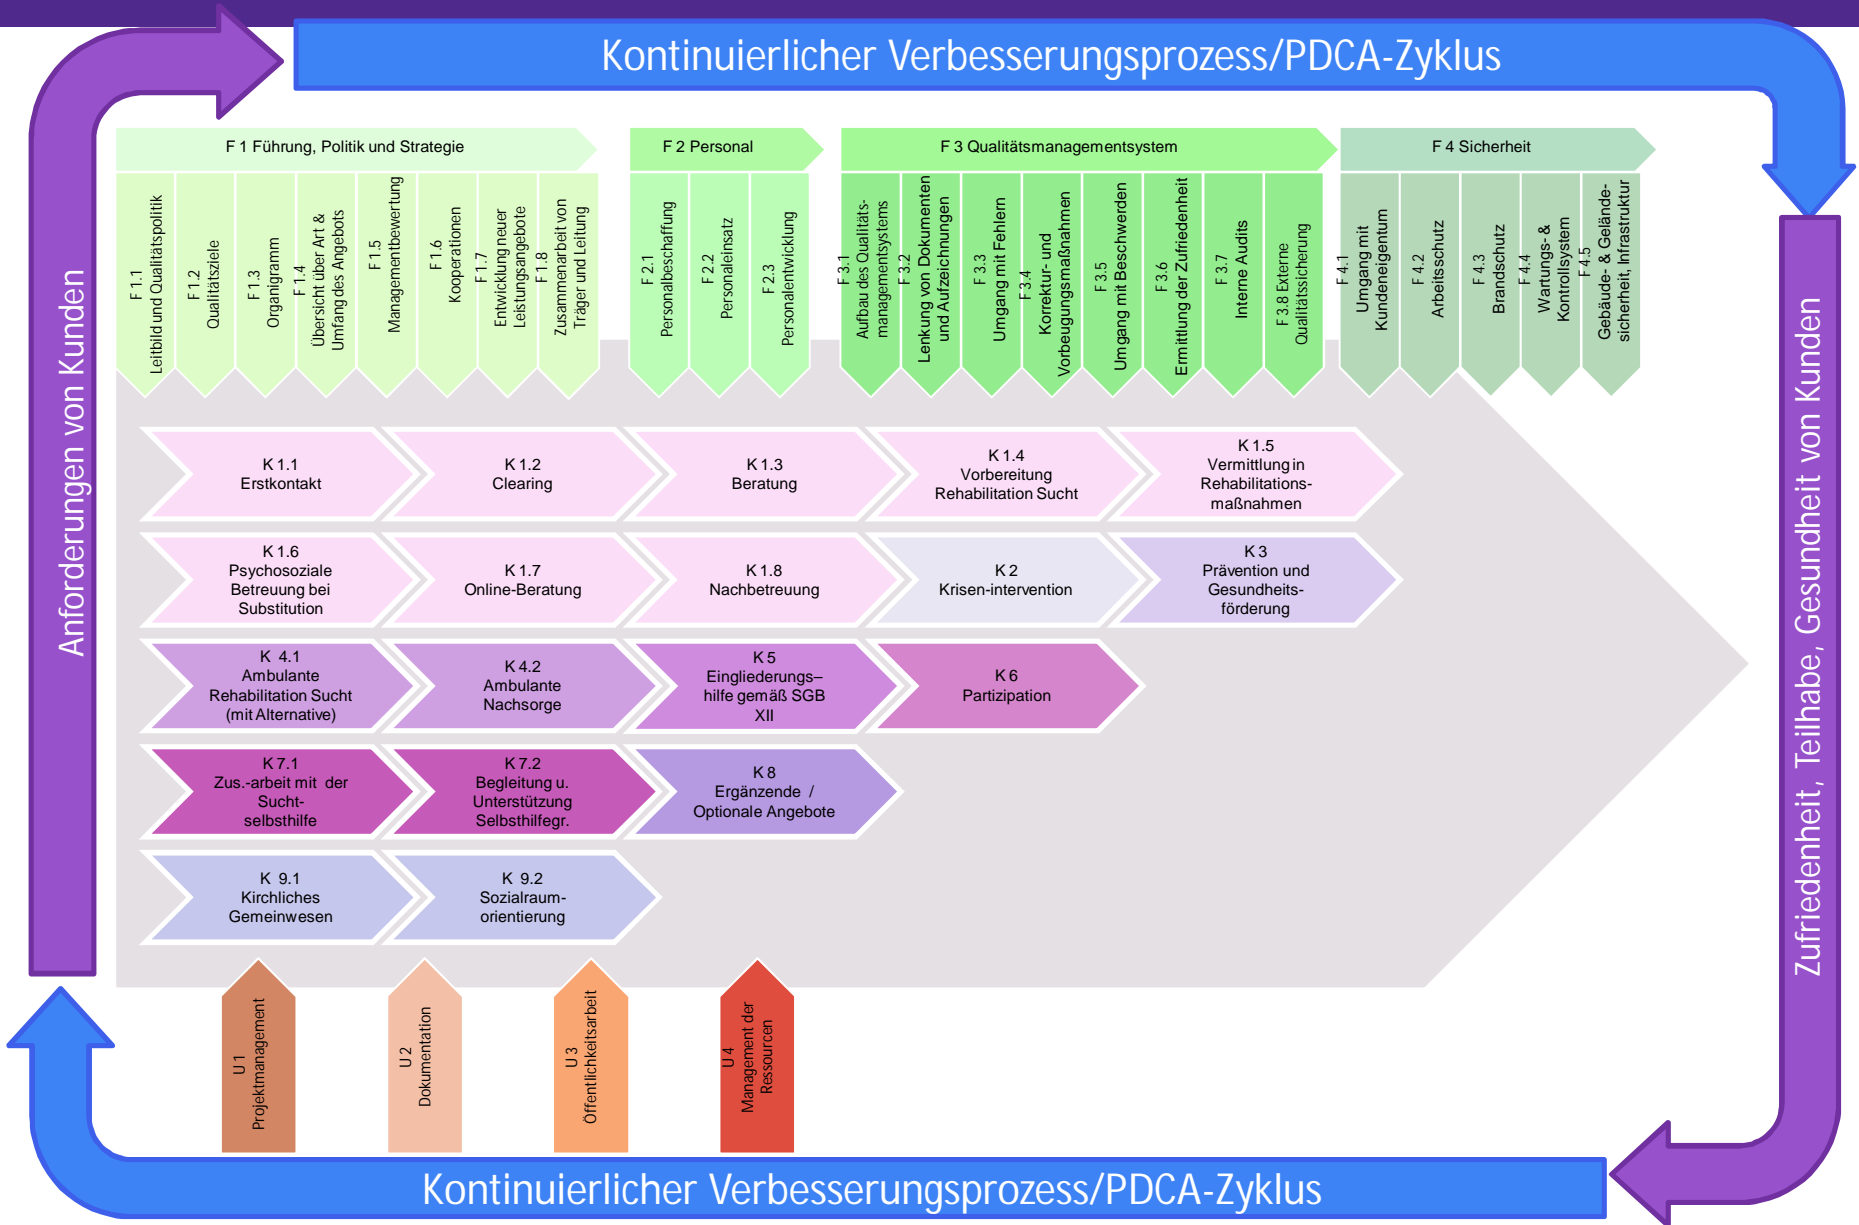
Kontinuierlicher Verbesserungsprozess/PDCA-Zyklus

Anforderungen von Kunden

F 1 Führung, Politik und Strategie

F 1.1 Leitbild und Qualitätspolitik

F 1.2 Qualitätsziele

F 1.3 Organigramm

F 1.4 Übersicht über Art & Umfang des Angebots

F 1.5 Managementbewertung

F 1.6 Kooperationen

F 1.7 Entwicklung neuer Leistungsangebote

F 1.8 Zusammenarbeit von Träger und Leitung

F 2 Personal

F 2.1 Personalbeschaffung

F 2.2 Personaleinsatz

F 2.3 Personalentwicklung

F 3 Qualitätsmanagementsystem

F 3.1 Aufbau des Qualitätsmanagementsystems

F 3.2 Lenkung von Dokumenten und Aufzeichnungen

F 3.3 Umgang mit Fehlern

F 3.4 Korrektur- und Vorbeugungsmaßnahmen

F 3.5 Umgang mit Beschwerden

F 3.6 Ermittlung der Zufriedenheit

F 3.7 Interne Audits

F 3.8 Externe Qualitätssicherung

F 4 Sicherheit

F 4.1 Umgang mit Kundeneigentum

F 4.2 Arbeitsschutz

F 4.3 Brandschutz

F 4.4 Wartungs- & Kontrollsystem

F 4.5 Gebäude- & Geländesicherheit, Infrastruktur

K 1.1 Erstkontakt

K 1.2 Clearing

K 1.3 Beratung

K 1.4 Vorbereitung Rehabilitation Sucht

K 1.5 Vermittlung in Rehabilitationsmaßnahmen

K 1.6 Psychosoziale Betreuung bei Substitution

K 1.7 Online-Beratung

K 1.8 Nachbetreuung

K 2 Krisen-intervention

K 3 Prävention und Gesundheitsförderung

K 4.1 Ambulante Rehabilitation Sucht (mit Alternative)

K 4.2 Ambulante Nachsorge

K 5 Eingliederungs–hilfe gemäß SGB XII

K 6 Partizipation

K 7.1 Zus.-arbeit mit der Suchtselbsthilfe

K 7.2 Begleitung u. Unterstützung Selbsthilfegr.

K 8 Ergänzende / Optionale Angebote

K 9.1 Kirchliches Gemeinwesen

K 9.2 Sozialraumorientierung

U 1 Projektmanagement

U 2 Dokumentation

U 3 Öffentlichkeitsarbeit

U 4 Management der Ressourcen

Zufriedenheit, Teilhabe, Gesundheit von Kunden

Kontinuierlicher Verbesserungsprozess/PDCA-Zyklus